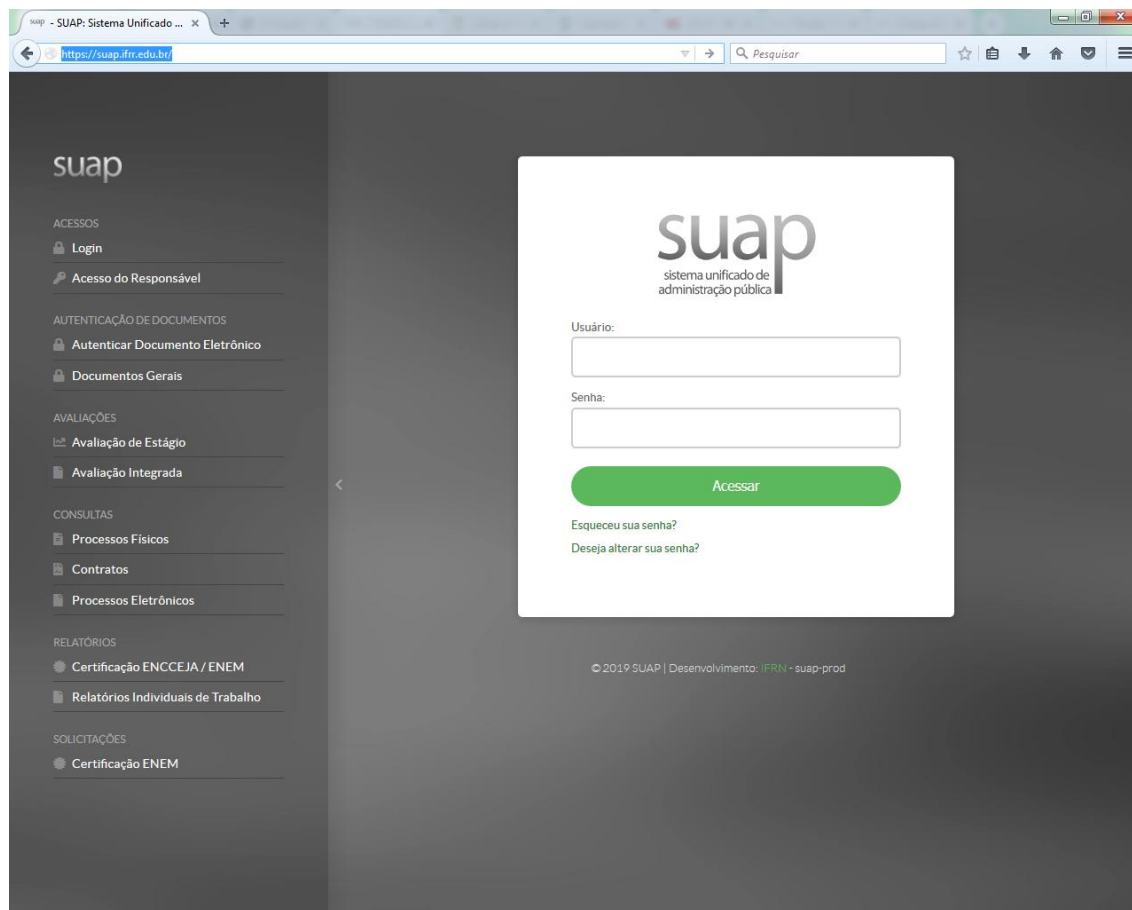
suap - SUAP: Sistema Unificado ... ×

https://suap.ifrr.edu.br/

Pesquisar

suap

ACESSOS
Login
Acesso do Responsável

AUTENTICAÇÃO DE DOCUMENTOS
Autenticar Documento Eletrônico
Documentos Gerais

AVALIAÇÕES
Avaliação de Estágio
Avaliação Integrada

CONSULTAS
Processos Físicos
Contratos
Processos Eletrônicos

RELATÓRIOS
Certificação ENCCEJA / ENEM
Relatórios Individuais de Trabalho

SOLICITAÇÕES
Certificação ENEM

suap
sistema unificado de administração pública

Usuário:

Senha:

Acessar

Esqueceu sua senha?
Deseja alterar sua senha?

© 2019 SUAP | Desenvolvimento: IFRN - suap-prod